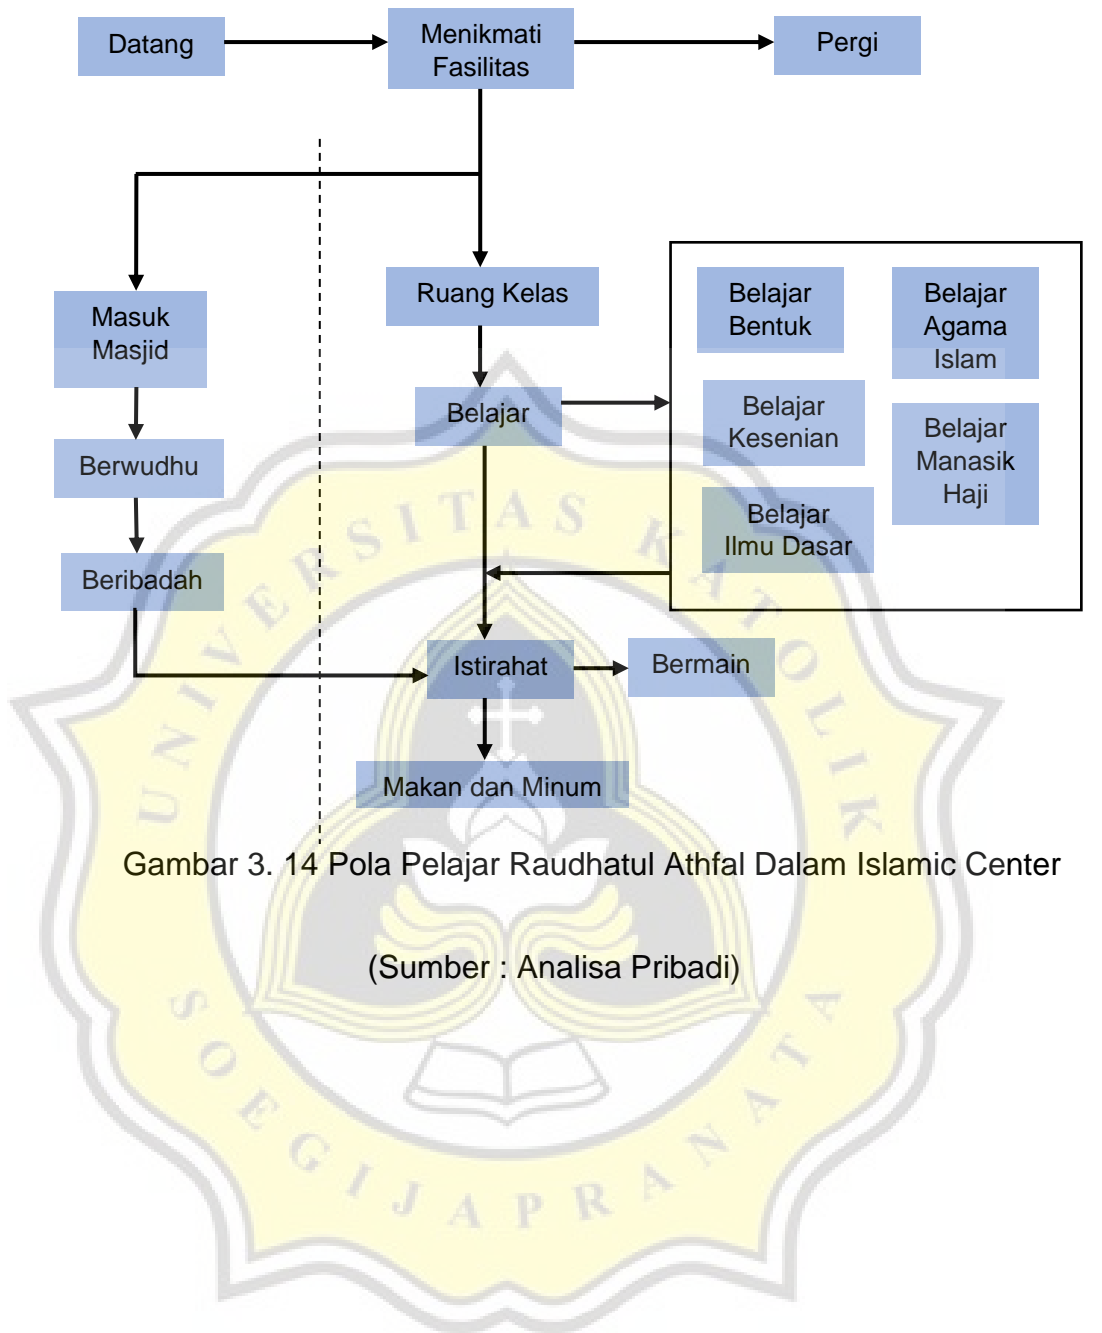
Datang

Menikmati Fasilitas

Pergi

Masuk Masjid

Berwudhu

Beribadah

Ruang Kelas

Belajar

Belajar Bentuk

Belajar Agama Islam

Belajar Kesenian

Belajar Manasik Haji

Belajar Ilmu Dasar

Istirahat

Bermain

Makan dan Minum

UNIVERSITAS KATOLIK SOEGIJAPRANATA

Gambar 3. 14 Pola Pelajar Raudhatul Athfal Dalam Islamic Center

(Sumber : Analisa Pribadi)